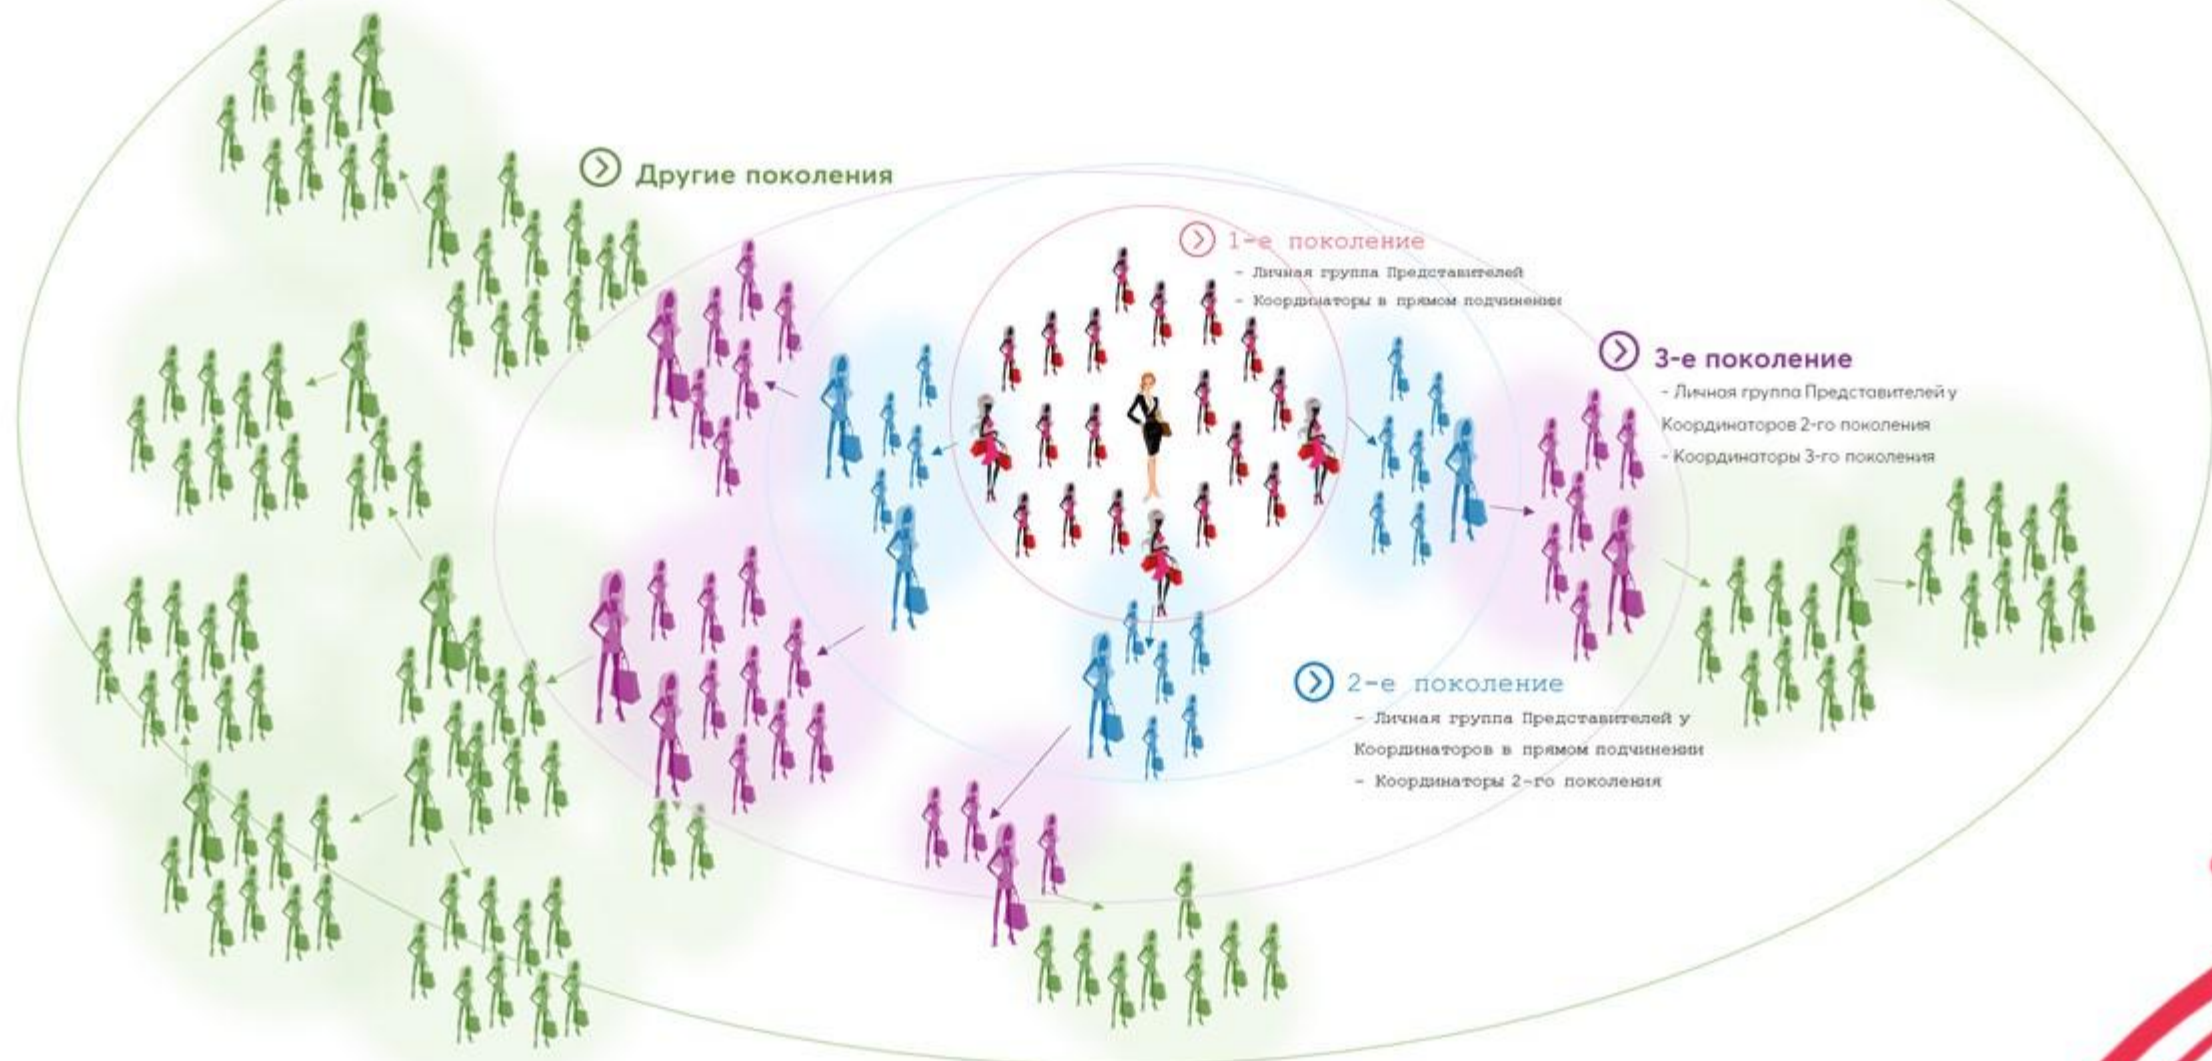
Другие поколения

1-е поколение
- Личная группа Представителей
- Координаторы в прямом подчинении

3-е поколение
- Личная группа Представителей у Координаторов 2-го поколения
- Координаторы 3-го поколения

2-е поколение
- Личная группа Представителей у Координаторов в прямом подчинении
- Координаторы 2-го поколения